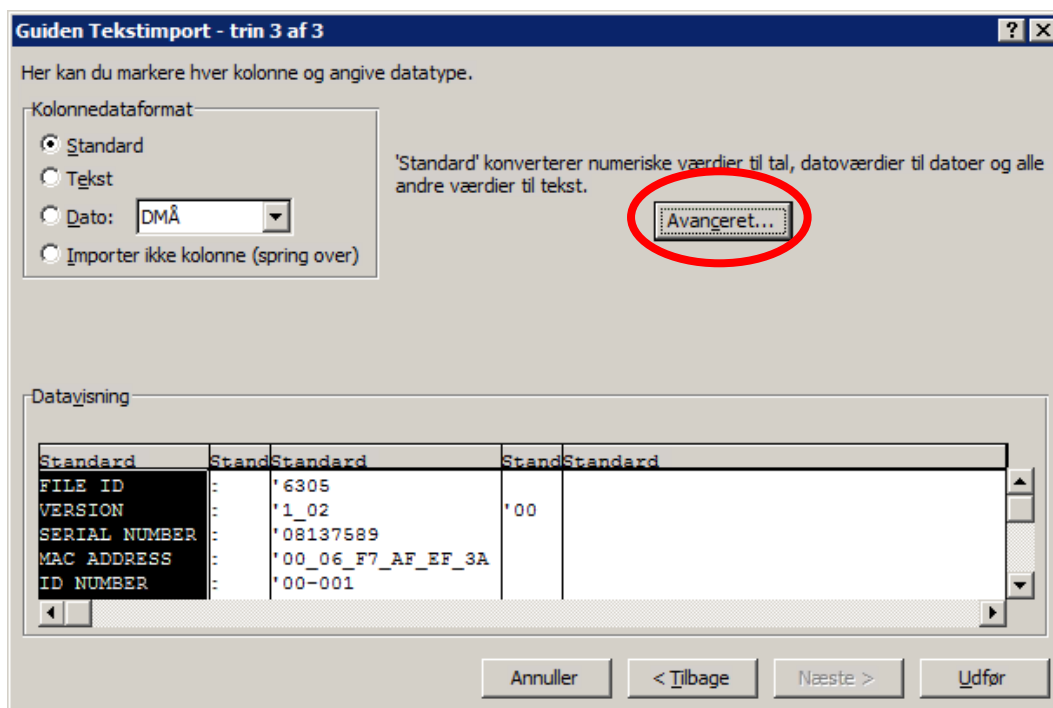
Guiden Tekstimport - trin 3 af 3

? X

Her kan du markere hver kolonne og angive datatype.

Kolonnedataformat

Standard

Tekst

Dato: DMÅ

Importer ikke kolonne (spring over)

'Standard' konverterer numeriske værdier til tal, datoværdier til datoer og alle andre værdier til tekst.

Avanceret...

Datavisning

| Standard | Stand | Standard | Stand | Standard |
|---|---|---|---|---|
| FILE ID | : | '6305 | | |
| VERSION | : | '1_02 | '00 | |
| SERIAL NUMBER | : | '08137589 | | |
| MAC ADDRESS | : | '00_06_F7_AF_EF_3A | | |
| ID NUMBER | : | '00-001 | | |

Annuller

< Tilbage

Næste >

Udfør